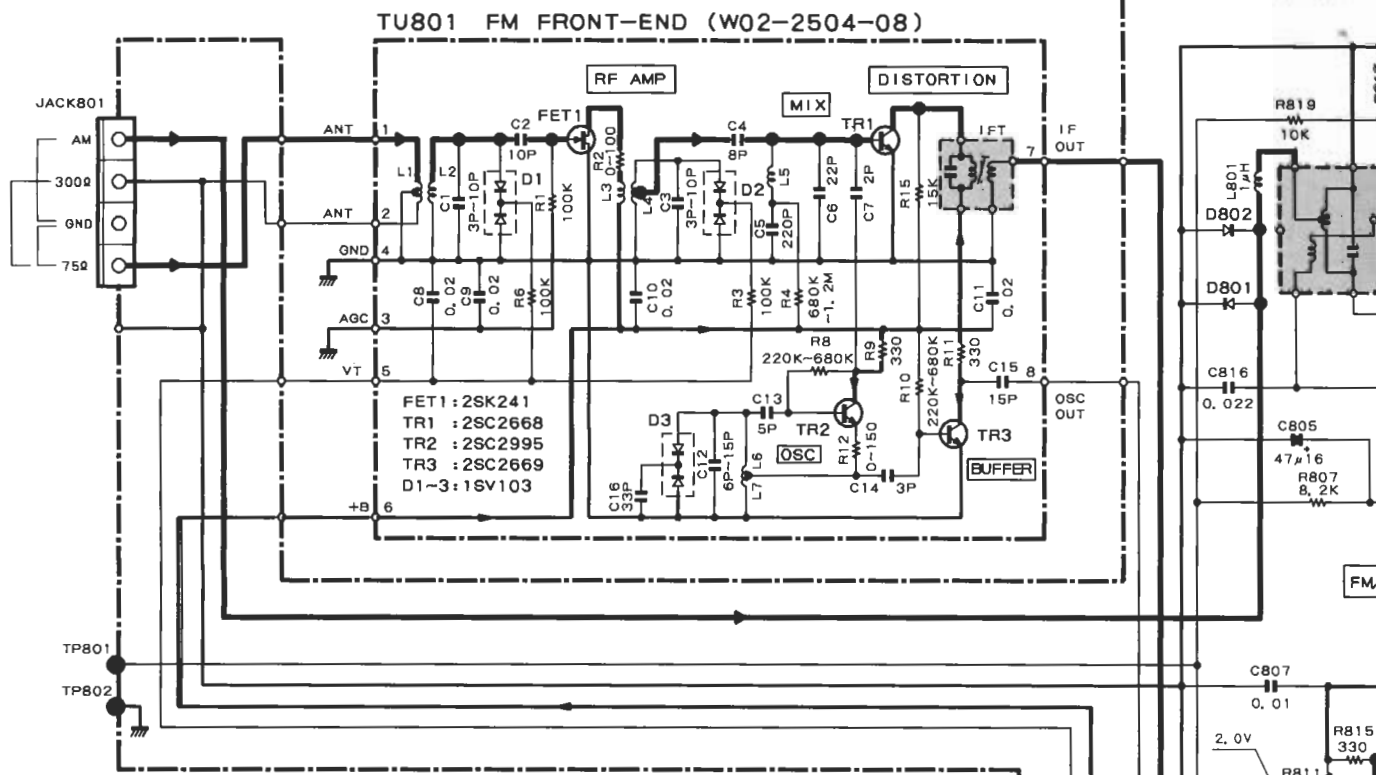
TU801 FM FRONT-END (W02-2504-08)

JACK801
AM
300Ω
GND
75Ω

ANT 1
ANT 2
GND 4
AGC 3
VT 5
+B 6

RF AMP
DISTORTION
MIX

C2 10P
FET1
R2 0~100
C4 8P
TR1
IFT
IF OUT 7

L1 L2
C1 3P~10P
D1
R1 100K
L3
L4
C3 3P~10P
D2
L5
C5 220P
C6 22P
C7 2P
R15 15K

C8 0.02
C9 0.02
R6 100K
C10 0.02
R3 100K
R4 680K ~1.2M
C11 0.02

R8 220K~680K
R9 330
R10 220K~680K
R11 330
C15 15P 8
OSC OUT

FET1:2SK241
TR1 :2SC2668
TR2 :2SC2995
TR3 :2SC2669
D1~3:1SV103

D3
C13 5P
TR2
OSC
R12 0~150
TR3
BUFFER
C16 33P
C12 6P~15P
L6
L7
C14 3P

R819 10K
L801 1μH
D802
D801
C816 0.022
C805 47μ16
R807 8.2K
FM
TP801
TP802
C807 0.01
2.0V
R815 330
R811